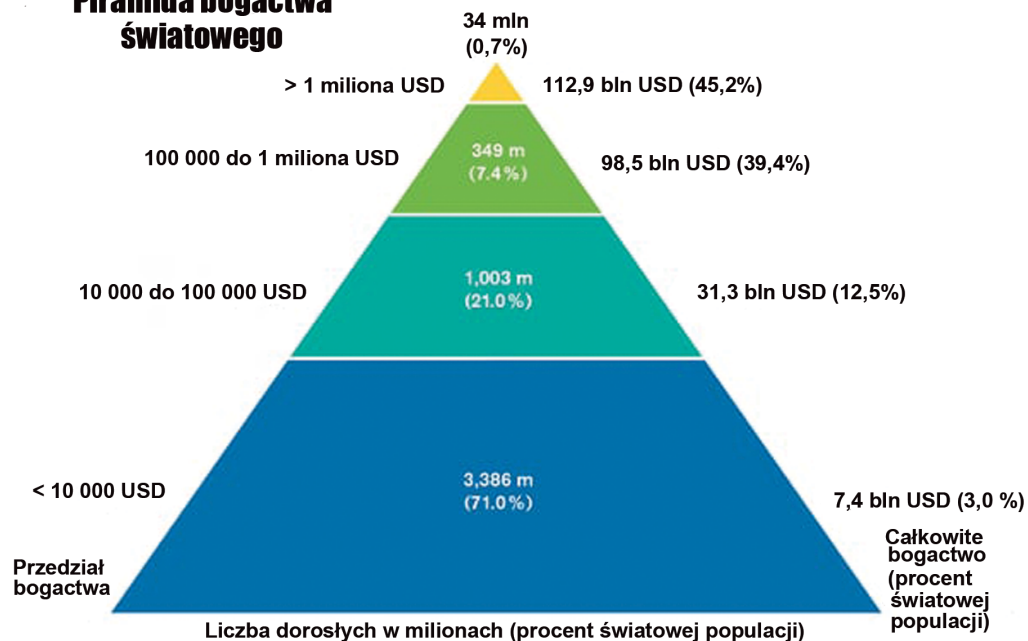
Piramida bogactwa światowego

34 mln (0,7%)

> 1 miliona USD

112,9 bln USD (45,2%)

100 000 do 1 miliona USD

349 m (7.4%)

98,5 bln USD (39,4%)

10 000 do 100 000 USD

1,003 m (21.0%)

31,3 bln USD (12,5%)

< 10 000 USD

3,386 m (71.0%)

7,4 bln USD (3,0 %)

Przedział bogactwa

Całkowite bogactwo (procent światowej populacji)

Liczba dorosłych w milionach (procent światowej populacji)